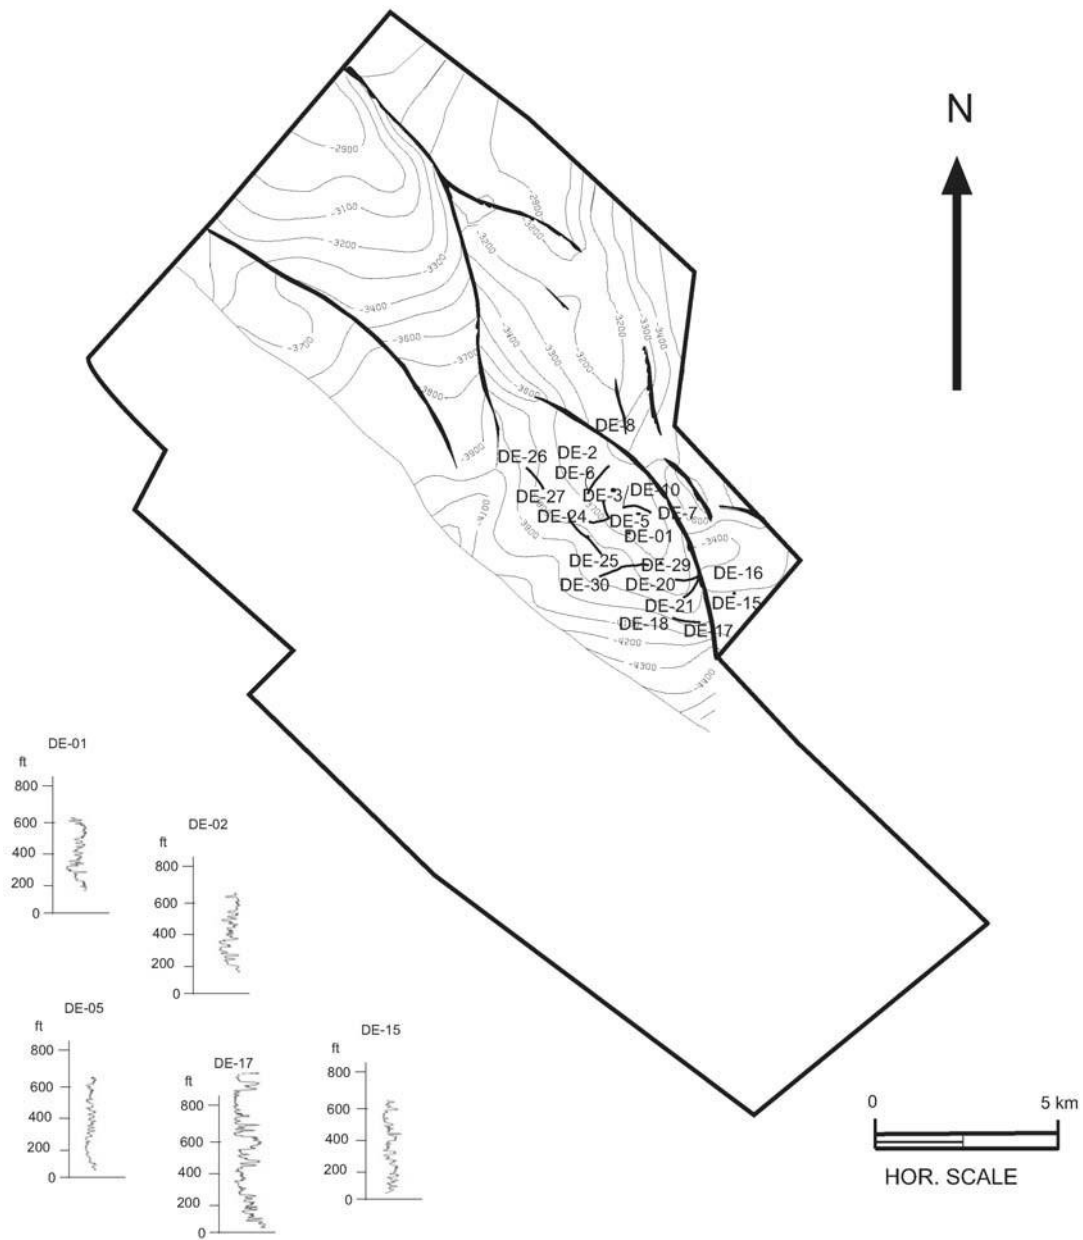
N

-2900
-3100
-3200
-3300
-3400
-3700
-3600
-3700
-3800
-3900
-2900
-3000
-3200
-3400
-3300
-3600
-3200
-3300
-3400
-4100
-3400
-4200
-4300

DE-8
DE-26
DE-2
DE-6
DE-27
DE-3
DE-10
DE-24
DE-5
DE-7
DE-01
DE-25
DE-29
DE-30
DE-20
DE-16
DE-21
DE-15
DE-18
DE-17

DE-01
ft
800
600
400
200
0

DE-02
ft
800
600
400
200
0

DE-05
ft
800
600
400
200
0

DE-17
ft
800
600
400
200
0

DE-15
ft
800
600
400
200
0

0
5 km
HOR. SCALE